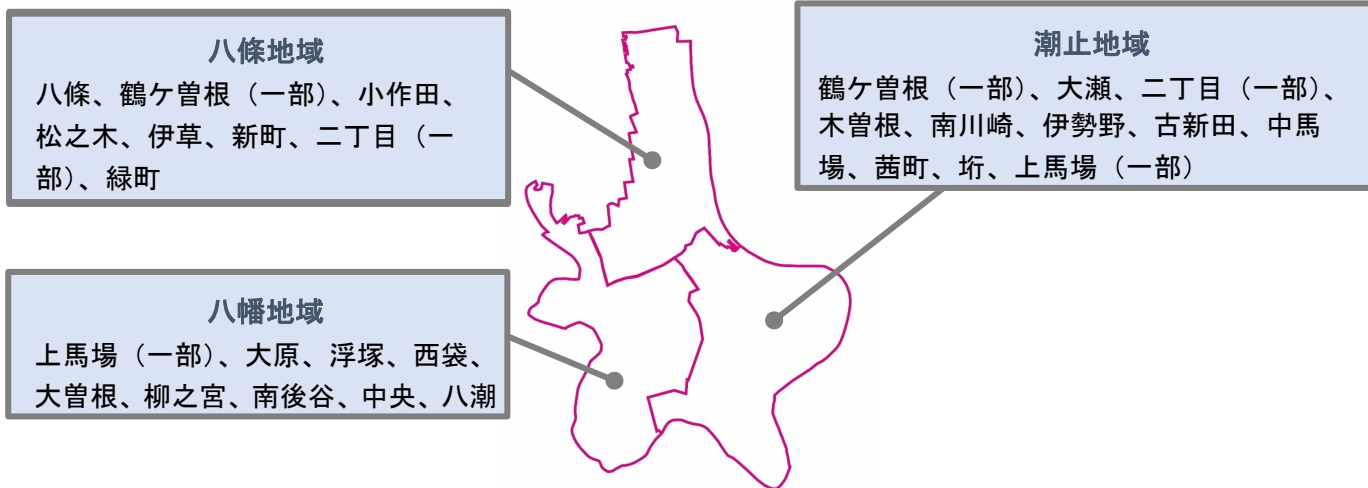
八條地域

八條、鶴ケ曽根（一部）、小作田、松之木、伊草、新町、二丁目（一部）、緑町

潮止地域

鶴ケ曽根（一部）、大瀬、二丁目（一部）、木曽根、南川崎、伊勢野、古新田、中馬場、茜町、垳、上馬場（一部）

八幡地域

上馬場（一部）、大原、浮塚、西袋、大曽根、柳之宮、南後谷、中央、八潮